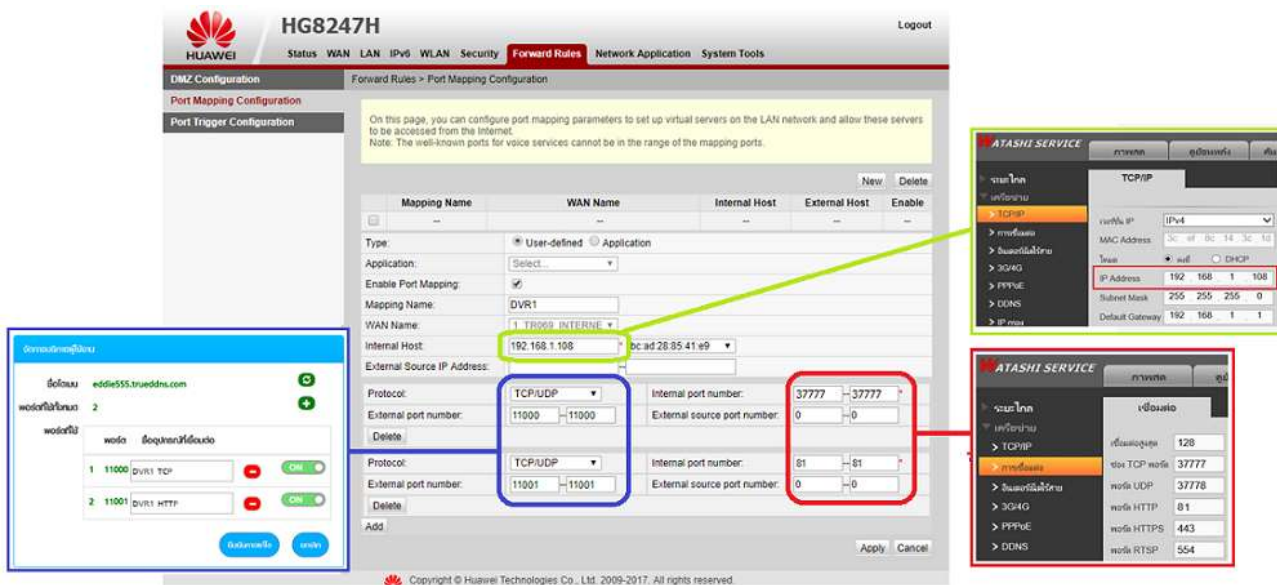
HUAWEI HG8247H Logout

Status WAN LAN IPv6 WLAN Security Forward Rules Network Application System Tools

DMZ Configuration
Port Mapping Configuration
Port Trigger Configuration

Forward Rules > Port Mapping Configuration

On this page, you can configure port mapping parameters to set up virtual servers on the LAN network and allow these servers to be accessed from the Internet.
Note: The well-known ports for voice services cannot be in the range of the mapping ports.

New Delete

| | Mapping Name | WAN Name | Internal Host | External Host | Enable |
|---|---|---|---|---|---|
| | -- | -- | -- | -- | -- |

Type: User-defined Application
Application: Select...
Enable Port Mapping:
Mapping Name: DVR1
WAN Name: 1_TR069_INTERNE
Internal Host: 192.168.1.108 * bc:ad:28:85:41:e9
External Source IP Address:

Protocol: TCP/UDP Internal port number: 37777 – 37777 *
External port number: 11000 – 11000 External source port number: 0 – 0
Delete

Protocol: TCP/UDP Internal port number: 81 – 81 *
External port number: 11001 – 11001 External source port number: 0 – 0
Delete

Add

Apply Cancel

Copyright © Huawei Technologies Co., Ltd. 2009-2017. All rights reserved.

จัดการบริการผู้ใช้งาน
ชื่อโดเมน eddie555.trueddns.com
พอร์ตที่ใช้ทั้งหมด 2
พอร์ตที่ใช้
พอร์ต ชื่ออุปกรณ์ที่เชื่อมต่อ
1 11000 DVR1 TCP ON
2 11001 DVR1 HTTP ON
ยืนยันการแก้ไข ยกเลิก

WATASHI SERVICE
ภาพสด อุปกรณ์หลัง
ระบบโทค
เครือข่าย
> TCP/IP
> การเชื่อมต่อ
> อินเตอร์เน็ตไร้สาย
> 3G/4G
> PPPoE
> DDNS
> IP กรอง
TCP/IP
ประเภท IP IPv4
MAC Address 3c ef 8c 14 3c 1d
โหมด ผสม DHCP
IP Address 192 168 1 108
Subnet Mask 255 255 255 0
Default Gateway 192 168 1 1

WATASHI SERVICE
ภาพสด
ระบบโทค
เครือข่าย
> TCP/IP
> การเชื่อมต่อ
> อินเตอร์เน็ตไร้สาย
> 3G/4G
> PPPoE
> DDNS
เชื่อมต่อ
เชื่อมต่อสูงสุด 128
ช่อง TCP พอร์ต 37777
พอร์ต UDP 37778
พอร์ต HTTP 81
พอร์ต HTTPS 443
พอร์ต RTSP 554